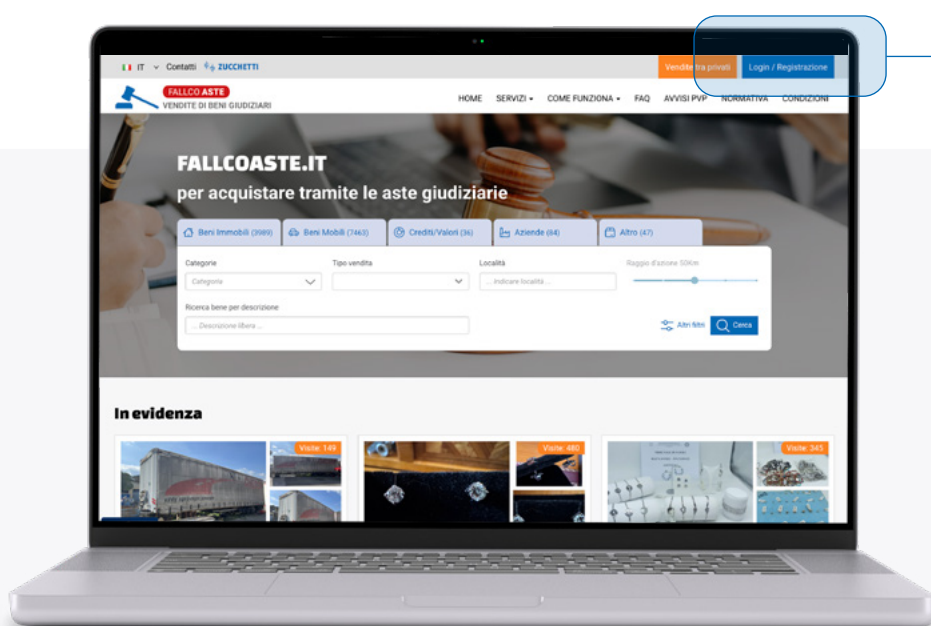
IT Contatti ZUCCHETTI

Vendite tra privati Login / Registrazione

FALLCO ASTE
VENDITE DI BENI GIUDIZIARI

HOME SERVIZI COME FUNZIONA FAQ AVVISI PVP NORMATIVA CONDIZIONI

FALLCOASTE.IT
per acquistare tramite le aste giudiziarie

Beni Immobili (3989) Beni Mobili (7463) Crediti/Valori (36) Aziende (84) Altro (47)

Categorie
Categoria
Tipo vendita
Località
... Indicare località ...
Raggio d'azione 50Km
Ricerca bene per descrizione
... Descrizione libera ...
Altri filtri Cerca

In evidenza

Visite: 149
Visite: 480
Visite: 345